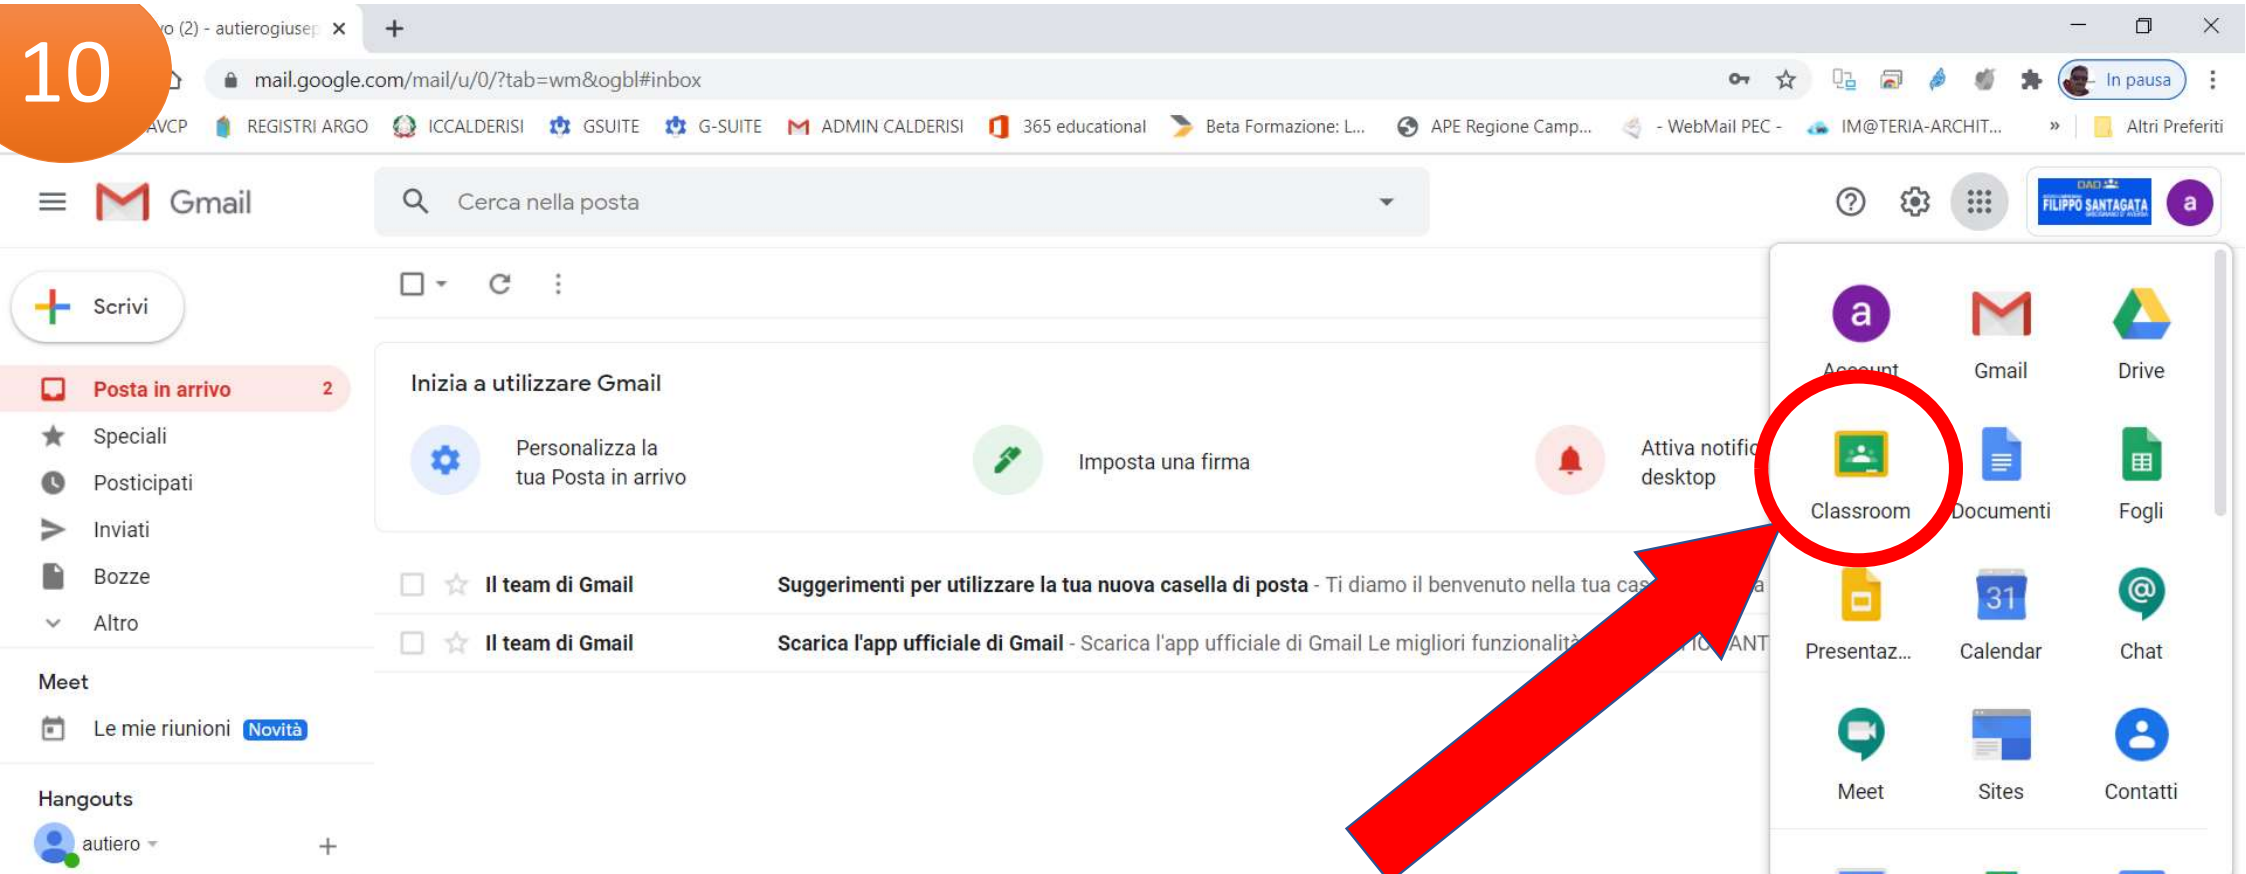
10

o (2) - autierogiusep ×

mail.google.com/mail/u/0/?tab=wm&ogbl#inbox

In pausa

AVCP REGISTRI ARGO ICCALDERISI GSUITE G-SUITE ADMIN CALDERISI 365 educational Beta Formazione: L... APE Regione Camp... - WebMail PEC - IM@TERIA-ARCHIT... » Altri Preferiti

Gmail

Cerca nella posta

FILIPPO SANTAGATA

a

Scrivi

Posta in arrivo 2

Speciali

Posticipati

Inviati

Bozze

Altro

Meet

Le mie riunioni Novità

Hangouts

autiero

Inizia a utilizzare Gmail

Personalizza la tua Posta in arrivo

Imposta una firma

Attiva notific desktop

Il team di Gmail Suggerimenti per utilizzare la tua nuova casella di posta - Ti diamo il benvenuto nella tua cas

Il team di Gmail Scarica l'app ufficiale di Gmail - Scarica l'app ufficiale di Gmail Le migliori funzionalità

Account

Gmail

Drive

Classroom

Documenti

Fogli

Presentaz...

31

Calendar

Chat

Meet

Sites

Contatti